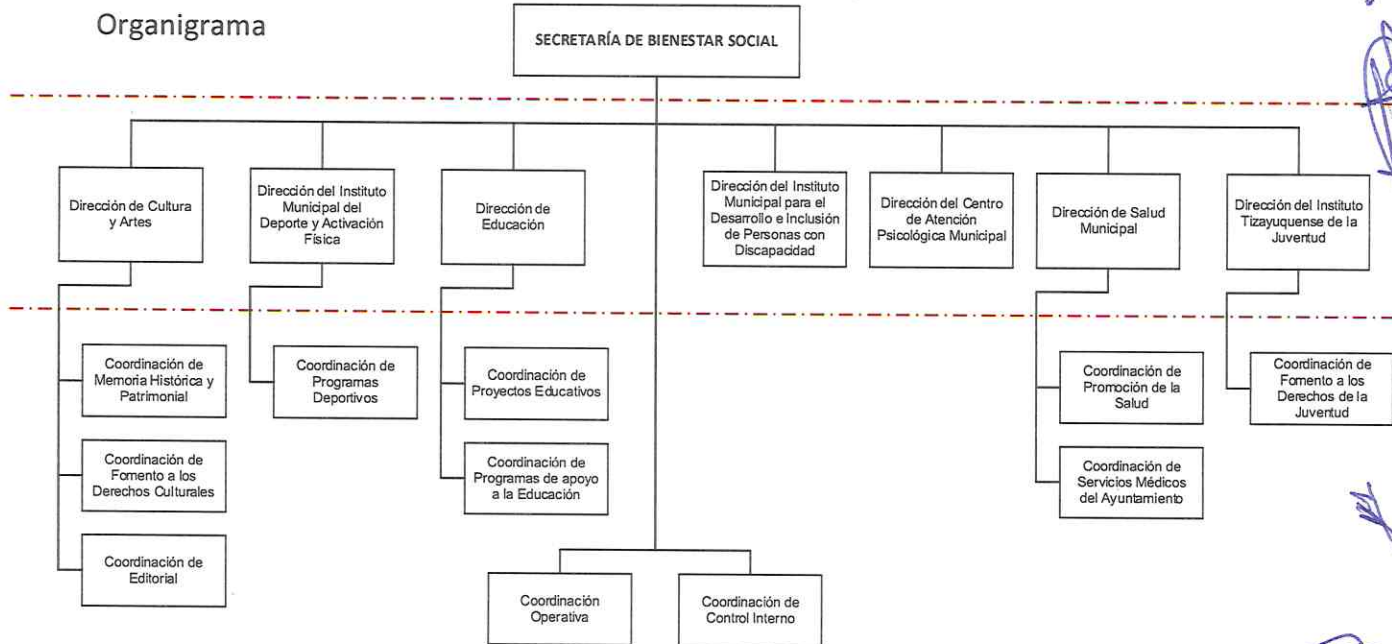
Organigrama

SECRETARÍA DE BIENESTAR SOCIAL

Dirección de Cultura y Artes

Dirección del Instituto Municipal del Deporte y Activación Física

Dirección de Educación

Dirección del Instituto Municipal para el Desarrollo e Inclusión de Personas con Discapacidad

Dirección del Centro de Atención Psicológica Municipal

Dirección de Salud Municipal

Dirección del Instituto Tizayuquense de la Juventud

Coordinación de Memoria Histórica y Patrimonial

Coordinación de Fomento a los Derechos Culturales

Coordinación de Editorial

Coordinación de Programas Deportivos

Coordinación de Proyectos Educativos

Coordinación de Programas de apoyo a la Educación

Coordinación de Promoción de la Salud

Coordinación de Servicios Médicos del Ayuntamiento

Coordinación de Fomento a los Derechos de la Juventud

Coordinación Operativa

Coordinación de Control Interno